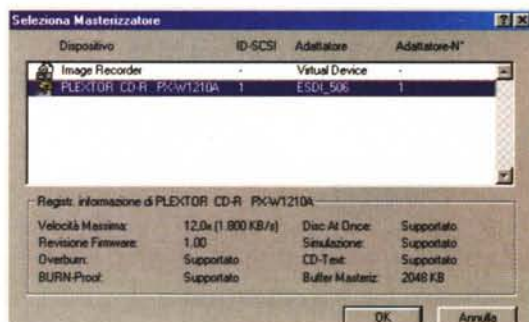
Seleziona Masterizzatore

| Dispositivo | ID-SCSI | Adattatore | Adattatore-N° |
|---|---|---|---|
| Image Recorder | - | Virtual Device | - |
| PLEXTOR CD-R PX-W1210A | 1 | ESDI_506 | 1 |

Registr. informazione di PLEXTOR CD-R PX-W1210A

| | | | |
|---|---|---|---|
| Velocità Massima: | 12,0x (1.800 KB/s) | Disc At Once: | Supportato |
| Revisione Firmware: | 1.00 | Simulazione: | Supportato |
| Overburn: | Supportato | CD-Text: | Supportato |
| BURN-Proof: | Supportato | Buffer Masteriz: | 2048 KB |

OK
Annulla